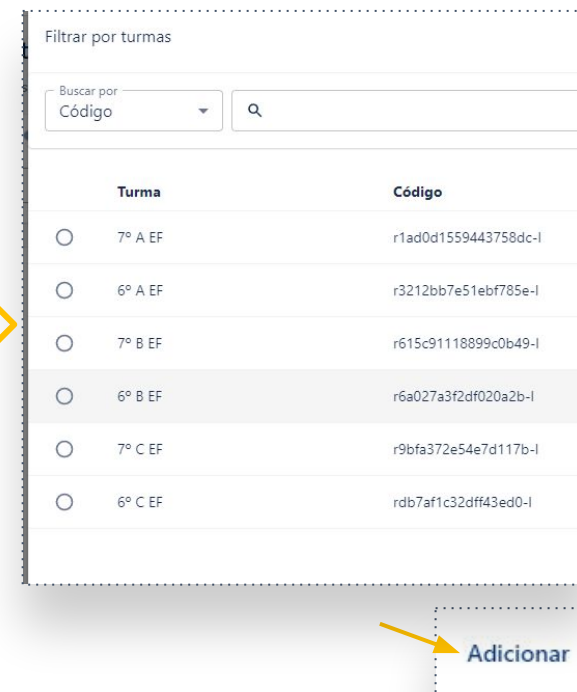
Filtrar por turmas

Buscar por
Código

| | Turma | Código |
|---|---|---|
| | 7º A EF | r1ad0d1559443758dc-l |
| | 6º A EF | r3212bb7e51ebf785e-l |
| | 7º B EF | r615c91118899c0b49-l |
| | 6º B EF | r6a027a3f2df020a2b-l |
| | 7º C EF | r9bfa372e54e7d117b-l |
| | 6º C EF | rdb7af1c32dff43ed0-l |

Adicionar